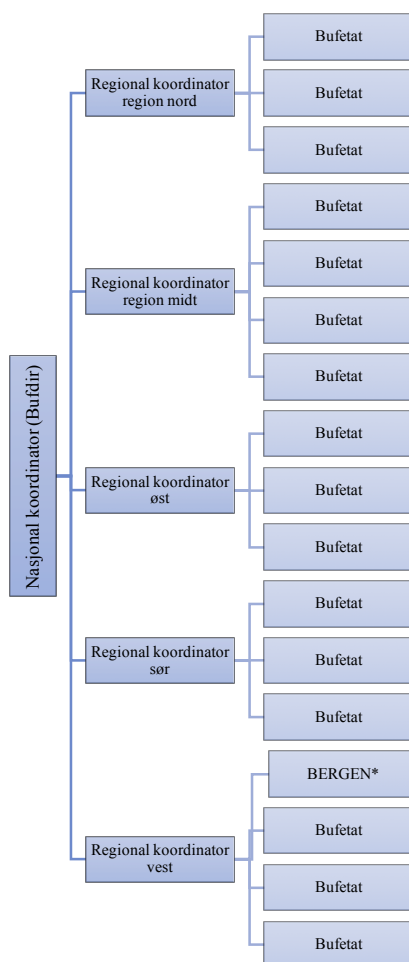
Nasjonal koordinator (Bufdir)

Regional koordinator region nord

Bufetat

Bufetat

Bufetat

Regional koordinator region midt

Bufetat

Bufetat

Bufetat

Bufetat

Regional koordinator øst

Bufetat

Bufetat

Bufetat

Regional koordinator sør

Bufetat

Bufetat

Bufetat

Regional koordinator vest

BERGEN*

Bufetat

Bufetat

Bufetat